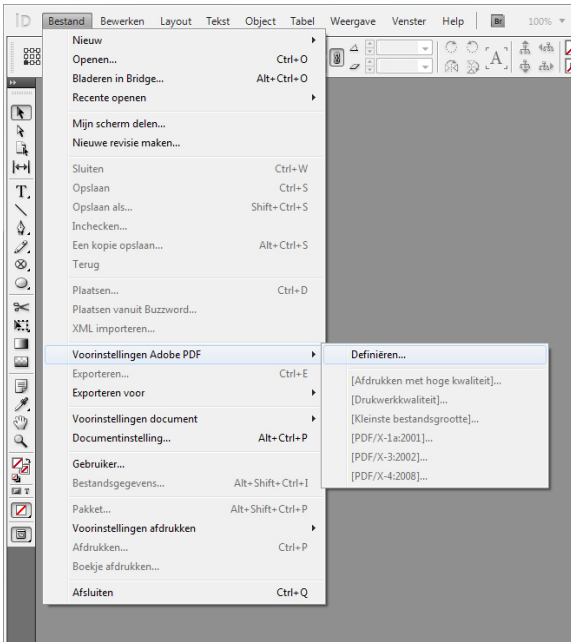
ID Bestand Bewerken Layout Tekst Object Tabel Weergave Venster Help Br 100%

Nieuw
Openen... Ctrl+O
Bladeren in Bridge... Alt+Ctrl+O
Recente openen

Mijn scherm delen...
Nieuwe revisie maken...

Sluiten Ctrl+W
Opslaan Ctrl+S
Opslaan als... Shift+Ctrl+S
Inchecken...
Een kopie opslaan... Alt+Ctrl+S
Terug

Plaatsen... Ctrl+D
Plaatsen vanuit Buzzword...
XML importeren...

Voorinstellingen Adobe PDF
Exporteren... Ctrl+E
Exporteren voor

Voorinstellingen document
Documentinstelling... Alt+Ctrl+P

Gebruiker...
Bestandsgegevens... Alt+Shift+Ctrl+I

Pakket... Alt+Shift+Ctrl+P
Voorinstellingen afdrukken
Afdrukken... Ctrl+P
Boekje afdrukken...

Afsluiten Ctrl+Q

Definiëren...

[Afdrukken met hoge kwaliteit]...
[Drukwerkkwaliteit]...
[Kleinste bestandsgrootte]...
[PDF/X-1a:2001]...
[PDF/X-3:2002]...
[PDF/X-4:2008]...